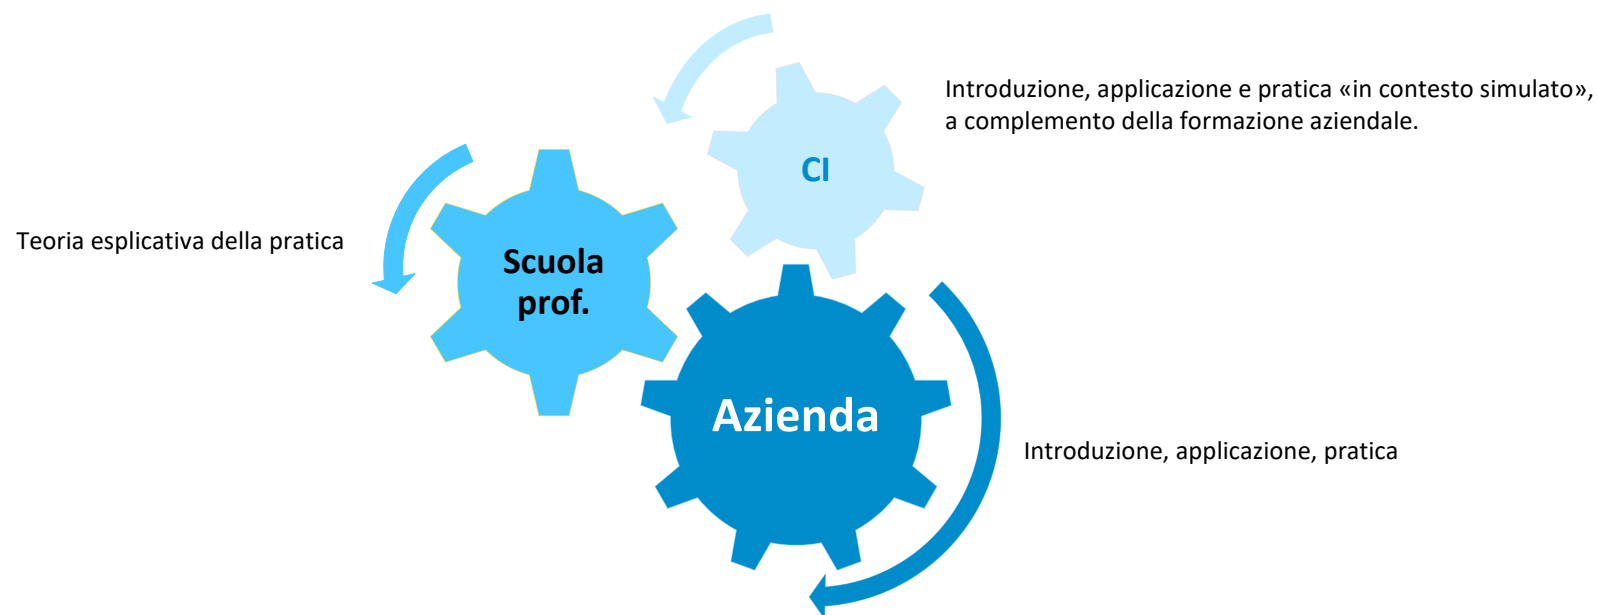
Introduzione, applicazione e pratica «in contesto simulato», a complemento della formazione aziendale.

CI

Teoria esplicativa della pratica

Scuola prof.

Azienda

Introduzione, applicazione, pratica